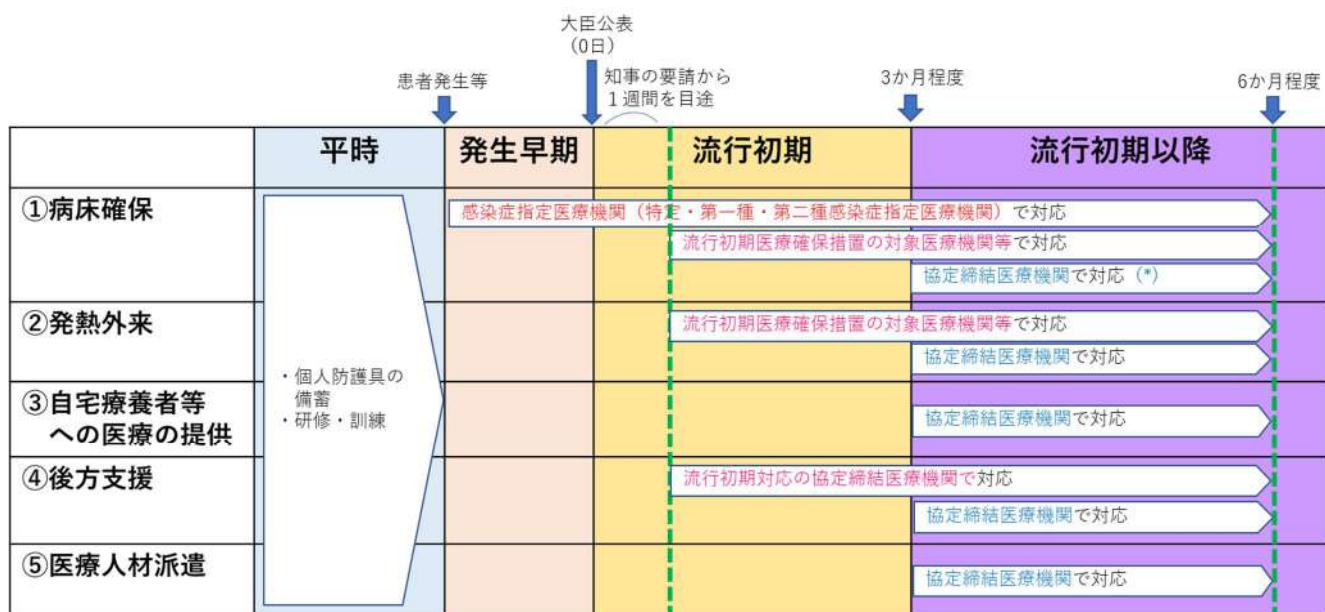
大臣公表
（0日）

患者発生等

知事の要請から
１週間を目途

3か月程度

6か月程度

| | 平時 | 発生早期 | 流行初期 | 流行初期以降 |
|---|---|---|---|---|
| ①病床確保 | ・個人防護具の備蓄<br>・研修・訓練 | 感染症指定医療機関（特定・第一種・第二種感染症指定医療機関）で対応 | 流行初期医療確保措置の対象医療機関等で対応 | 協定締結医療機関で対応（*） |
| ②発熱外来 | | | 流行初期医療確保措置の対象医療機関等で対応 | 協定締結医療機関で対応 |
| ③自宅療養者等への医療の提供 | | | | 協定締結医療機関で対応 |
| ④後方支援 | | | 流行初期対応の協定締結医療機関で対応 | 協定締結医療機関で対応 |
| ⑤医療人材派遣 | | | | 協定締結医療機関で対応 |